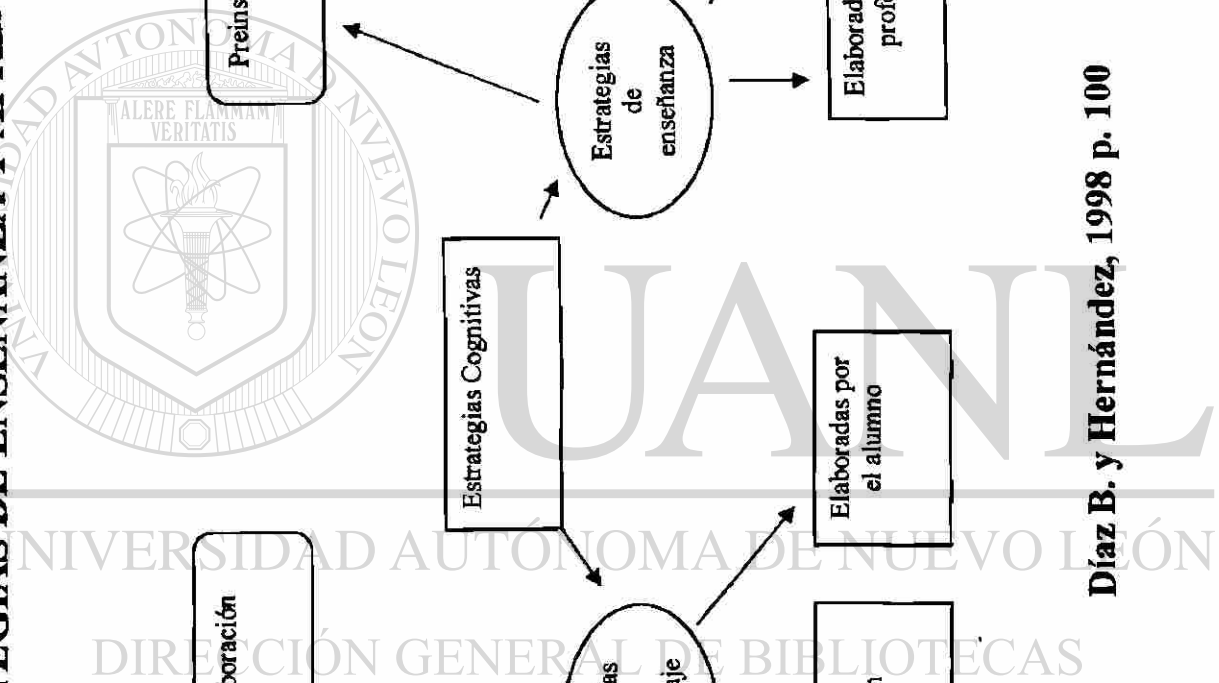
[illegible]EGIAS DE ENSEÑANZA Y A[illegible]

Preins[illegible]

Estrategias de enseñanza

Elaborad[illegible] prof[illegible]

Estrategias Cognitivas

Elaboradas por el alumno

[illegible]boración

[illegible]as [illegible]aje

Díaz B. y Hernández, 1998 p. 100

ALERE FLAMMAM VERITATIS

UNIVERSIDAD AUTÓNOMA DE NUEVO LEÓN

UANL

UNIVERSIDAD AUTÓNOMA DE NUEVO LEÓN

DIRECCIÓN GENERAL DE BIBLIOTECAS